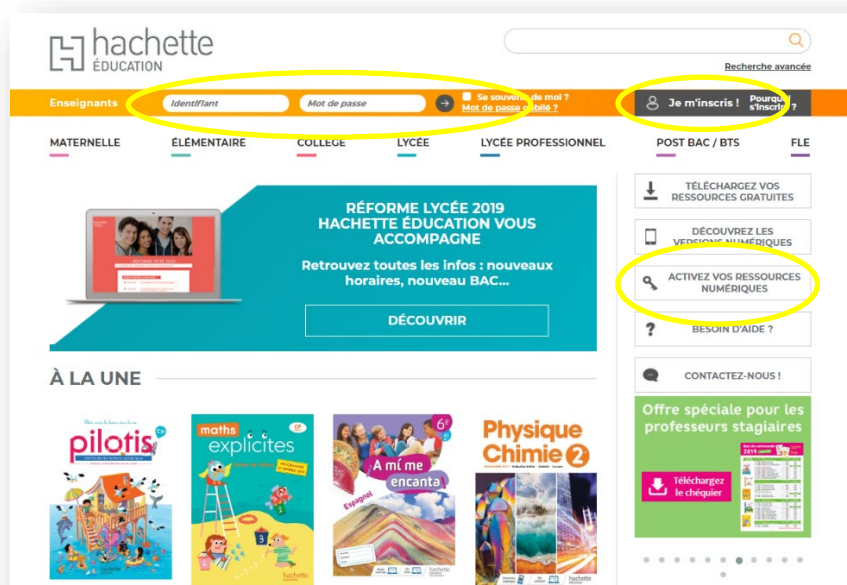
hachette
ÉDUCATION

Recherche avancée

Enseignants
Identifiant
Mot de passe
Se souvenir de moi ?
Mot de passe oublié ?
Je m'inscris !
Pourquoi s'inscrire ?

MATERNELLE
ÉLÉMENTAIRE
COLLÈGE
LYCÉE
LYCÉE PROFESSIONNEL
POST BAC / BTS
FLE

RÉFORME LYCÉE 2019
HACHETTE ÉDUCATION VOUS ACCOMPAGNE
Retrouvez toutes les infos : nouveaux horaires, nouveau BAC...
DÉCOUVRIR

TÉLÉCHARGEZ VOS RESSOURCES GRATUITES
DÉCOUVREZ LES VERSIONS NUMÉRIQUES
ACTIVEZ VOS RESSOURCES NUMÉRIQUES
BESOIN D'AIDE ?
CONTACTEZ-NOUS !

À LA UNE

pilotis
maths explicites
A mí me encanta
Espagnol
Physique Chimie 2

Offre spéciale pour les professeurs stagiaires
Téléchargez le chéquier